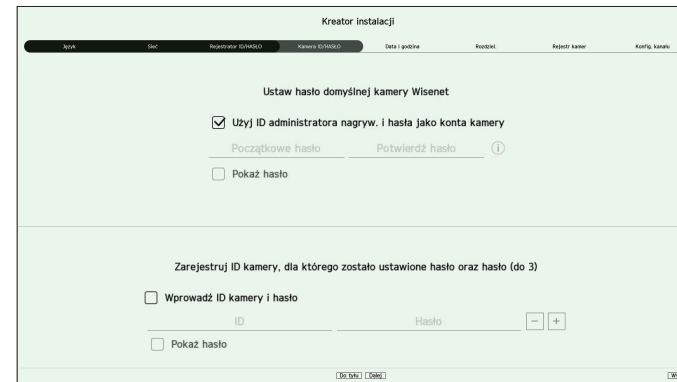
Kreator instalacji

Język | Sieć | Rejestrator ID/HASŁO | Kamera ID/HASŁO | Data i godzina | Rozdziel. | Rejestr kamer | Konfig. kanału

Ustaw hasło domyślnej kamery Wisenet

Użyj ID administratora nagryw. i hasła jako konta kamery

Początkowe hasło

Potwierdź hasło

Pokaż hasło

Zarejestruj ID kamery, dla którego zostało ustawione hasło oraz hasło (do 3)

Wprowadź ID kamery i hasło

ID

Hasło

−

+

Pokaż hasło

Do tyłu

Dalej

W